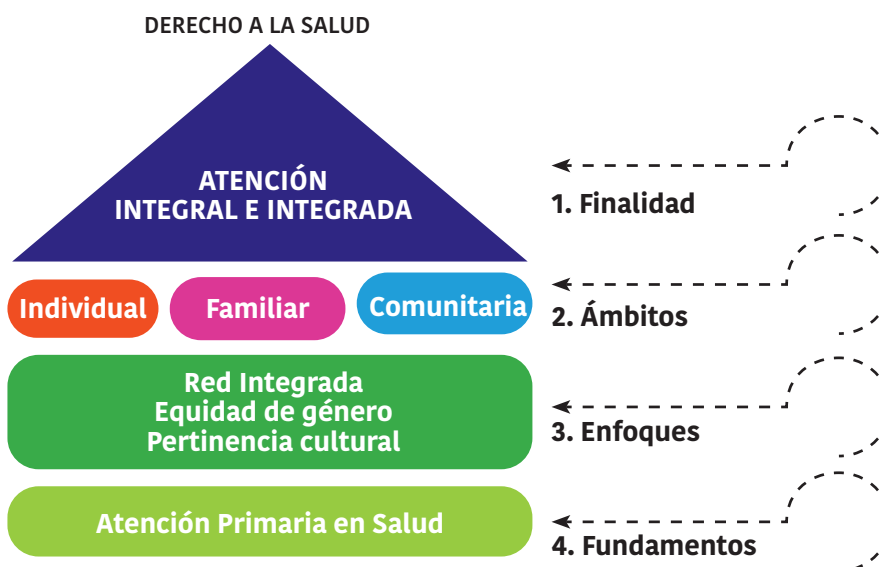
DERECHO A LA SALUD

ATENCIÓN INTEGRAL E INTEGRADA

1. Finalidad

Individual

Familiar

Comunitaria

2. Ámbitos

Red Integrada
Equidad de género
Pertinencia cultural

3. Enfoques

Atención Primaria en Salud

4. Fundamentos